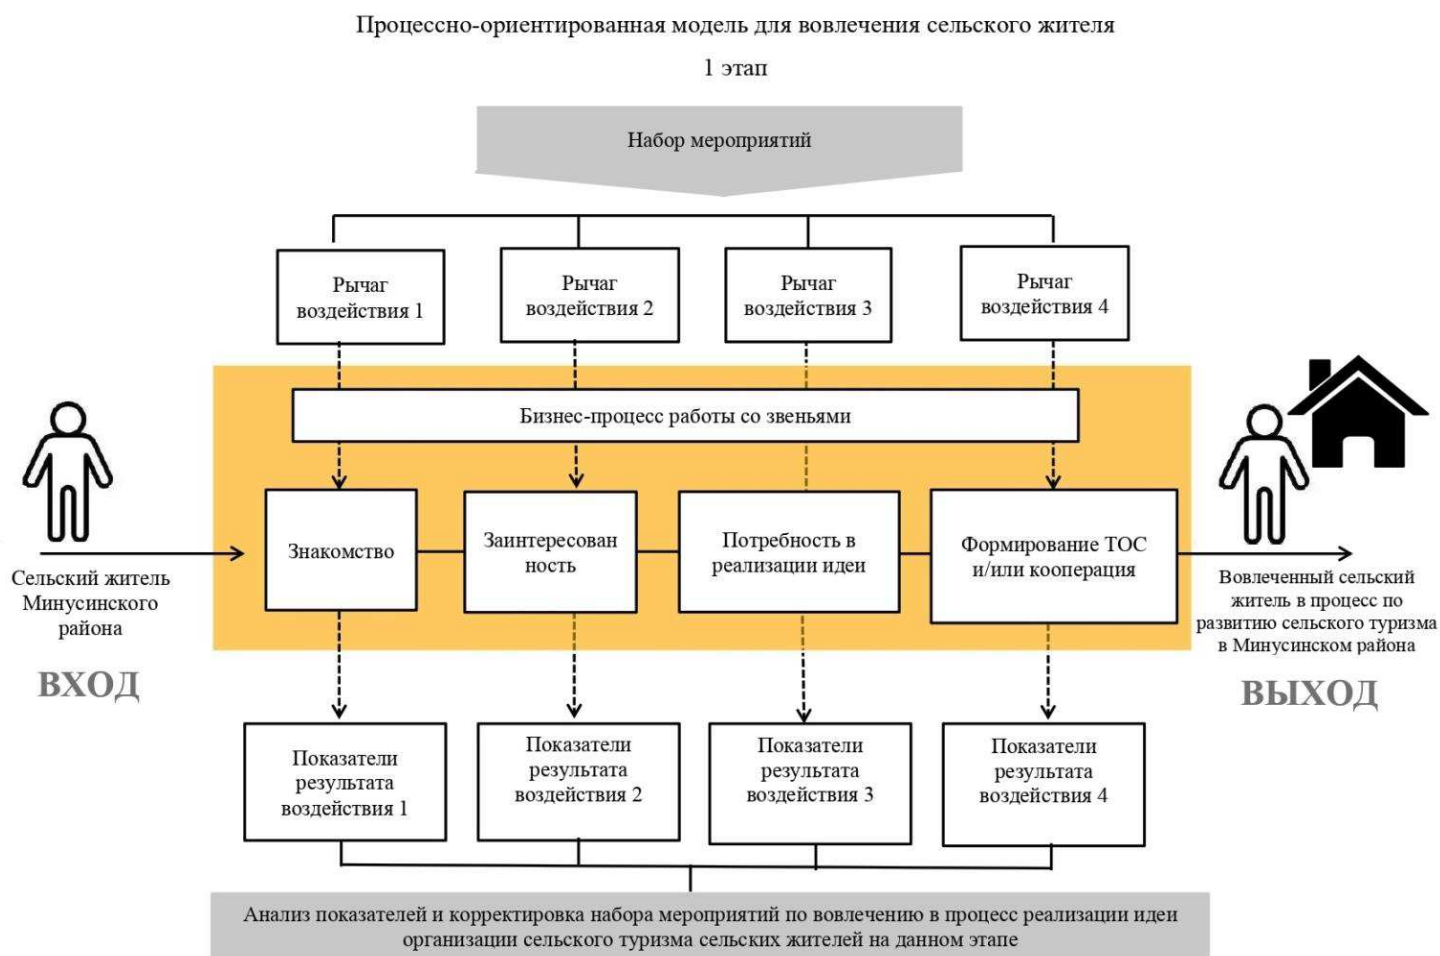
Процессно-ориентированная модель для вовлечения сельского жителя

1 этап

Набор мероприятий

Рычаг воздействия 1

Рычаг воздействия 2

Рычаг воздействия 3

Рычаг воздействия 4

Бизнес-процесс работы со звеньями

Сельский житель Минусинского района

ВХОД

Знакомство

Заинтересованность

Потребность в реализации идеи

Формирование ТОС и/или кооперация

Вовлеченный сельский житель в процесс по развитию сельского туризма в Минусинском района

ВЫХОД

Показатели результата воздействия 1

Показатели результата воздействия 2

Показатели результата воздействия 3

Показатели результата воздействия 4

Анализ показателей и корректировка набора мероприятий по вовлечению в процесс реализации идеи организации сельского туризма сельских жителей на данном этапе